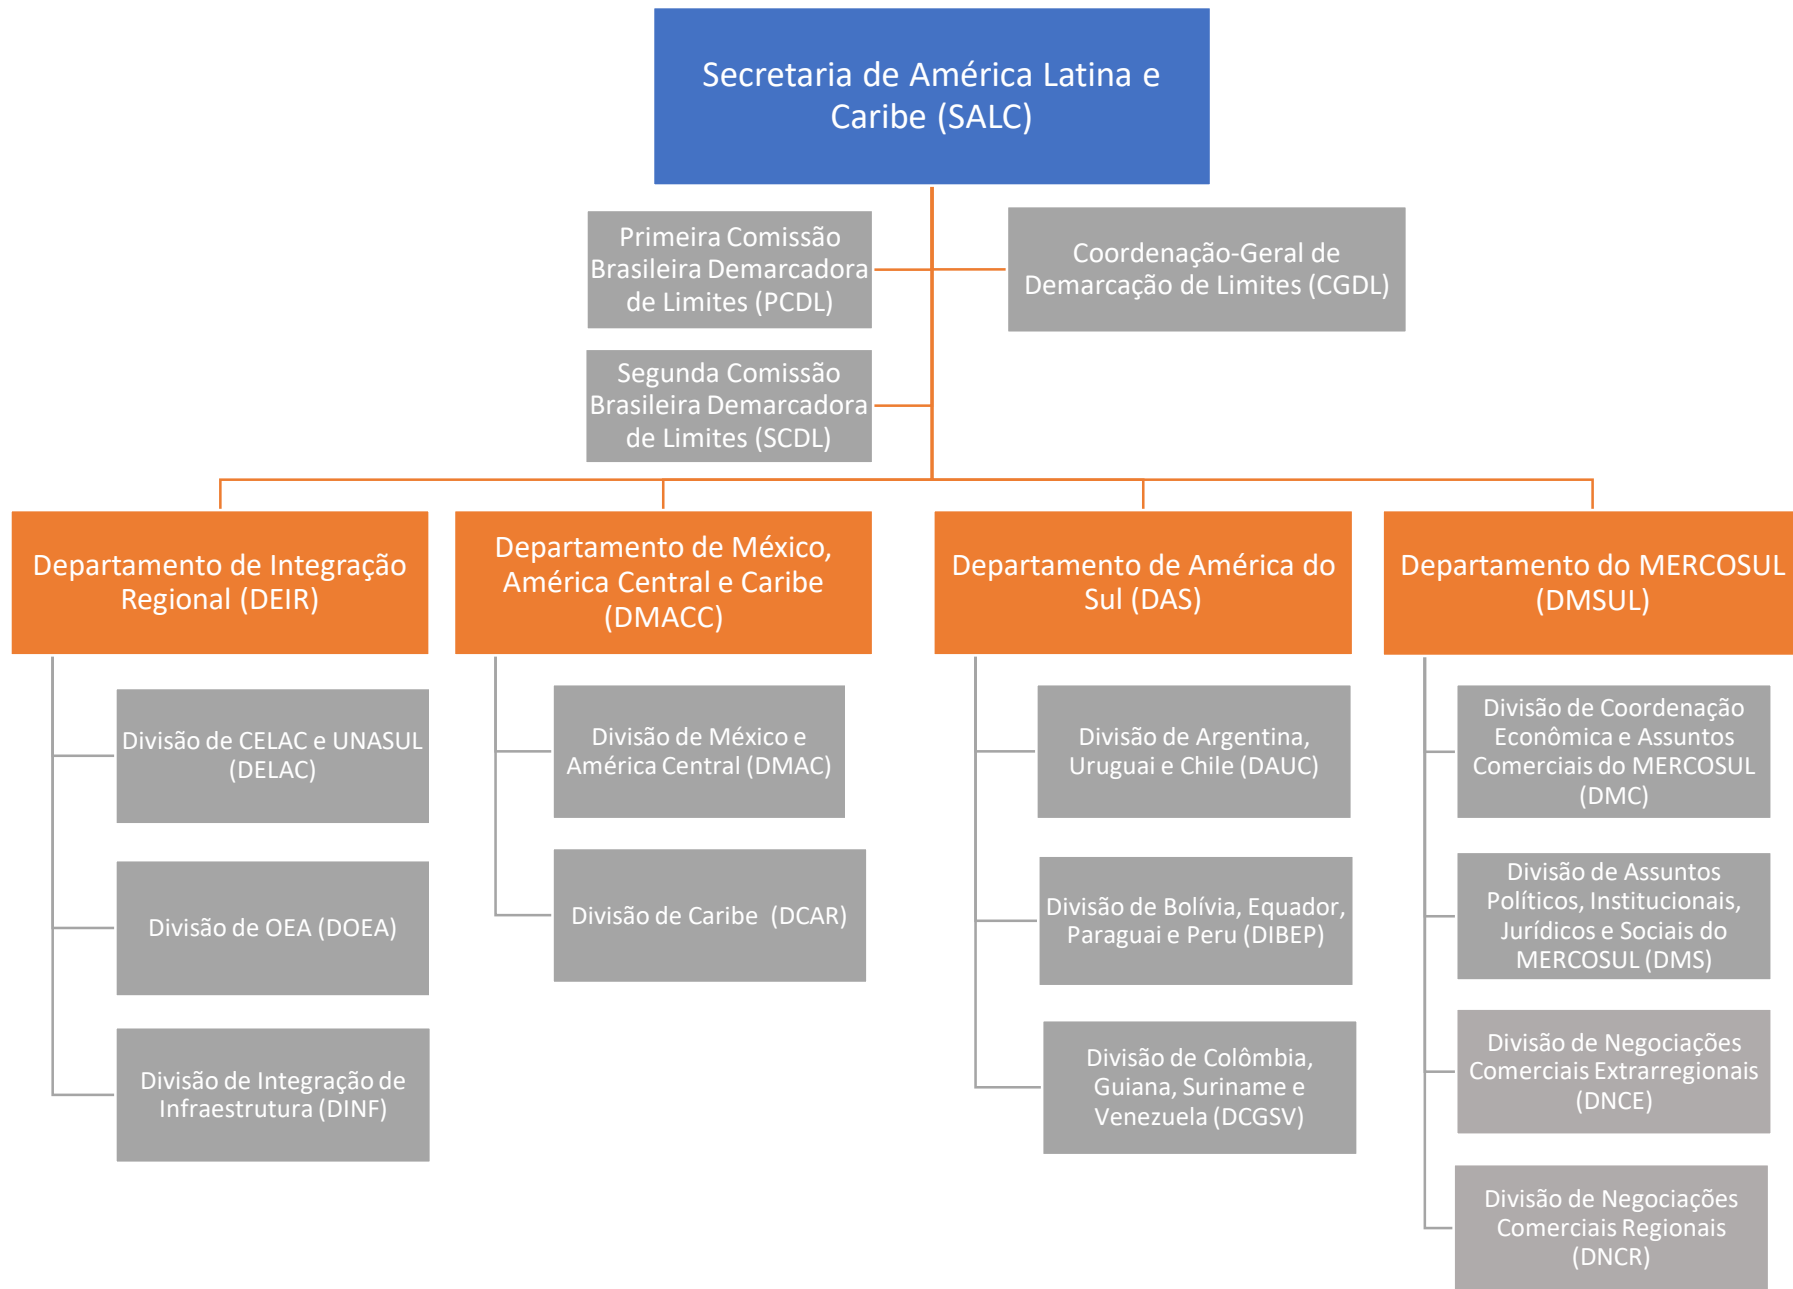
Secretaria de América Latina e Caribe (SALC)

Primeira Comissão Brasileira Demarcadora de Limites (PCDL)

Coordenação-Geral de Demarcação de Limites (CGDL)

Segunda Comissão Brasileira Demarcadora de Limites (SCDL)

Departamento de Integração Regional (DEIR)

Divisão de CELAC e UNASUL (DELAC)

Divisão de OEA (DOEA)

Divisão de Integração de Infraestrutura (DINF)

Departamento de México, América Central e Caribe (DMACC)

Divisão de México e América Central (DMAC)

Divisão de Caribe (DCAR)

Departamento de América do Sul (DAS)

Divisão de Argentina, Uruguai e Chile (DAUC)

Divisão de Bolívia, Equador, Paraguai e Peru (DIBEP)

Divisão de Colômbia, Guiana, Suriname e Venezuela (DCGSV)

Departamento do MERCOSUL (DMSUL)

Divisão de Coordenação Econômica e Assuntos Comerciais do MERCOSUL (DMC)

Divisão de Assuntos Políticos, Institucionais, Jurídicos e Sociais do MERCOSUL (DMS)

Divisão de Negociações Comerciais Extrarregionais (DNCE)

Divisão de Negociações Comerciais Regionais (DNCR)